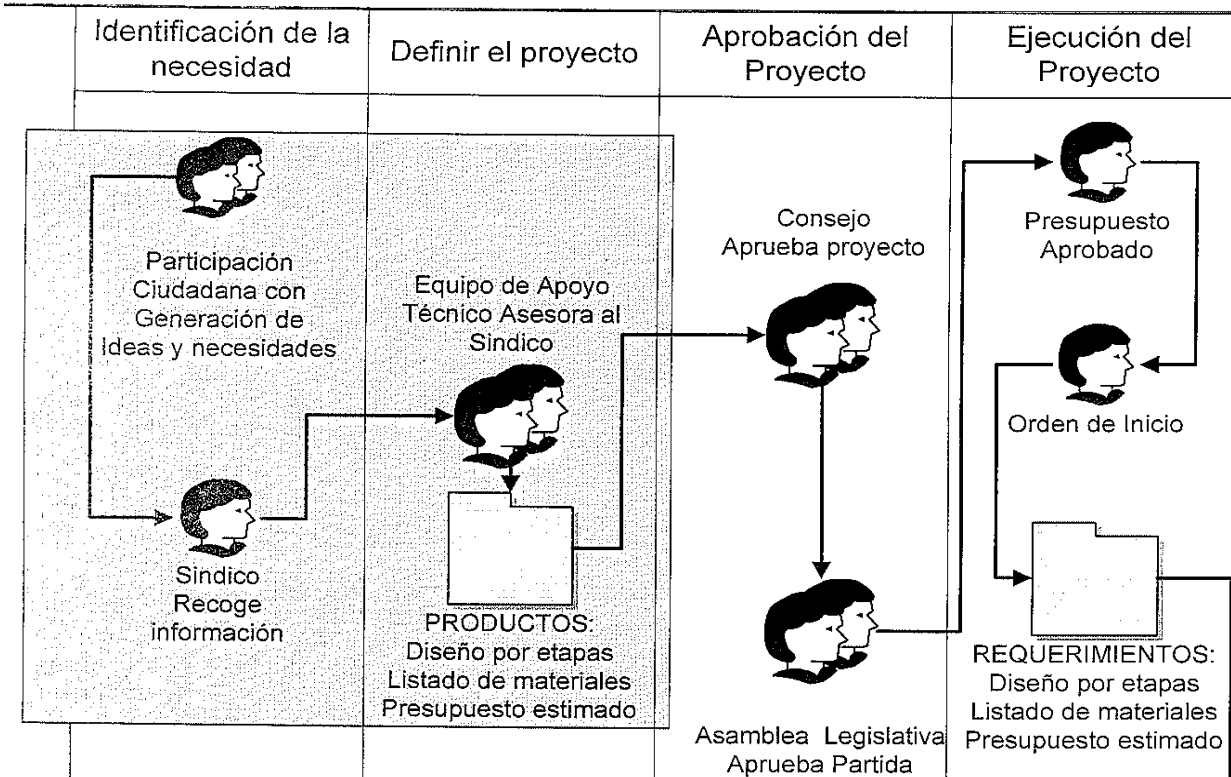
| Identificación de la necesidad | Definir el proyecto | Aprobación del Proyecto | Ejecución del Proyecto |
|---|---|---|---|

Participación Ciudadana con Generación de Ideas y necesidades

Sindico Recoge información

Equipo de Apoyo Técnico Asesora al Sindico

PRODUCTOS: Diseño por etapas Listado de materiales Presupuesto estimado

Consejo Aprueba proyecto

Asamblea Legislativa Aprueba Partida

Presupuesto Aprobado

Orden de Inicio

REQUERIMIENTOS: Diseño por etapas Listado de materiales Presupuesto estimado